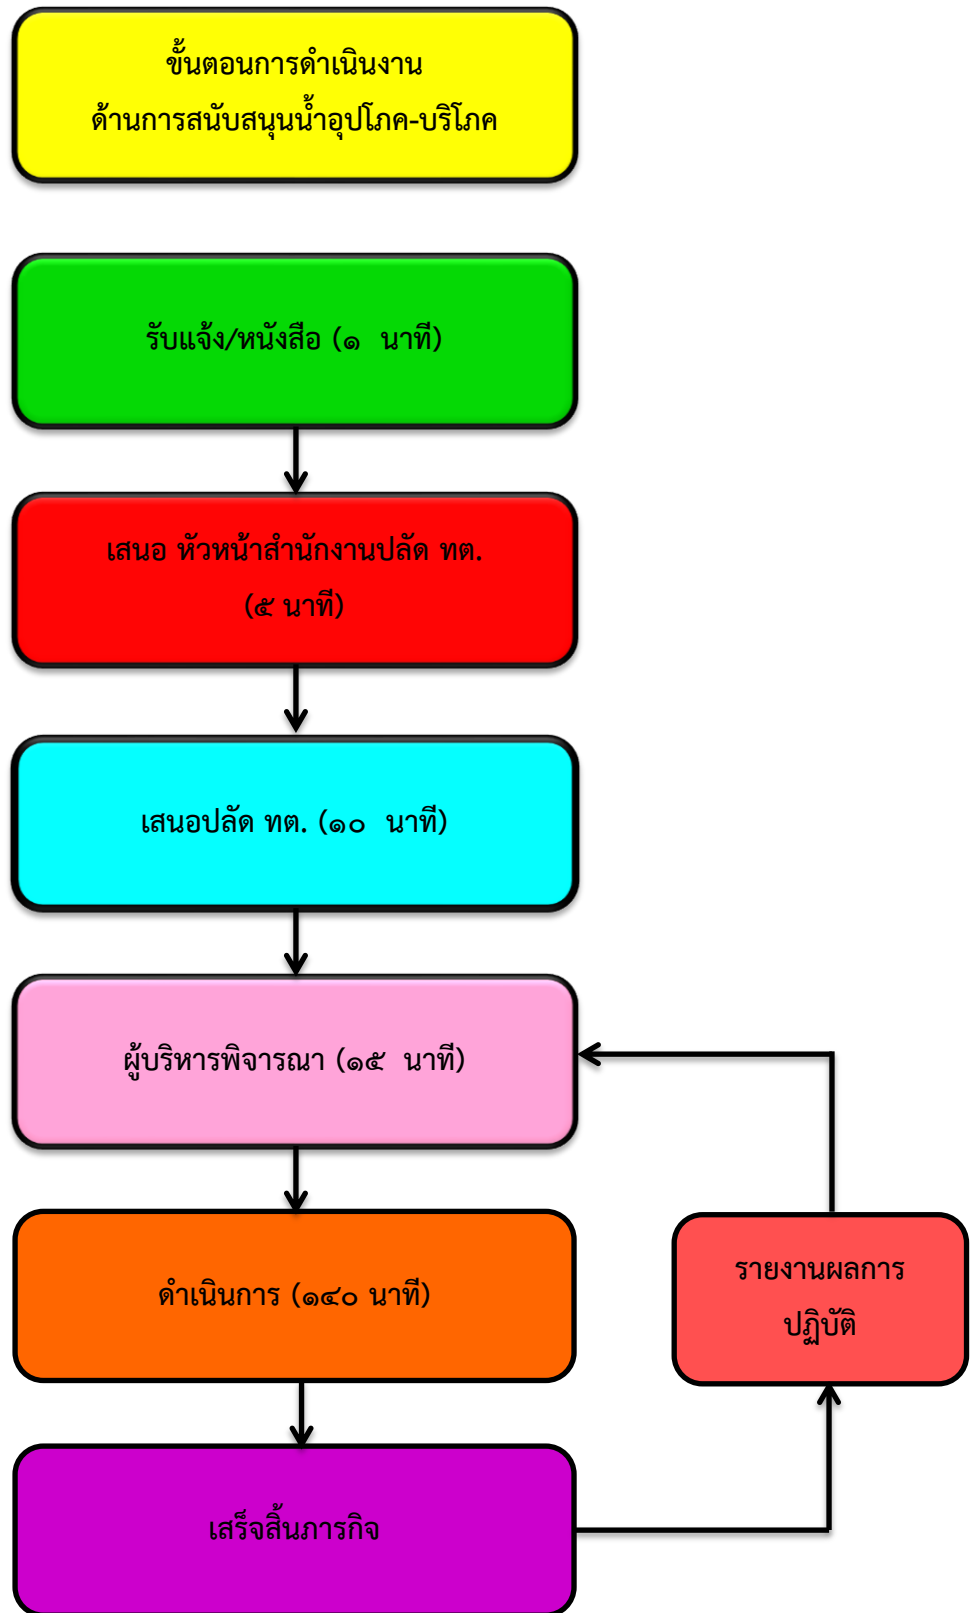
ขั้นตอนการดำเนินงาน
ด้านการสนับสนุนน้ำอุปโภค-บริโภค

รับแจ้ง/หนังสือ (๑ นาที)

เสนอ หัวหน้าสำนักงานปลัด ทต.
(๕ นาที)

เสนอปลัด ทต. (๑๐ นาที)

ผู้บริหารพิจารณา (๑๕ นาที)

ดำเนินการ (๑๘๐ นาที)

รายงานผลการ
ปฏิบัติ

เสร็จสิ้นภารกิจ